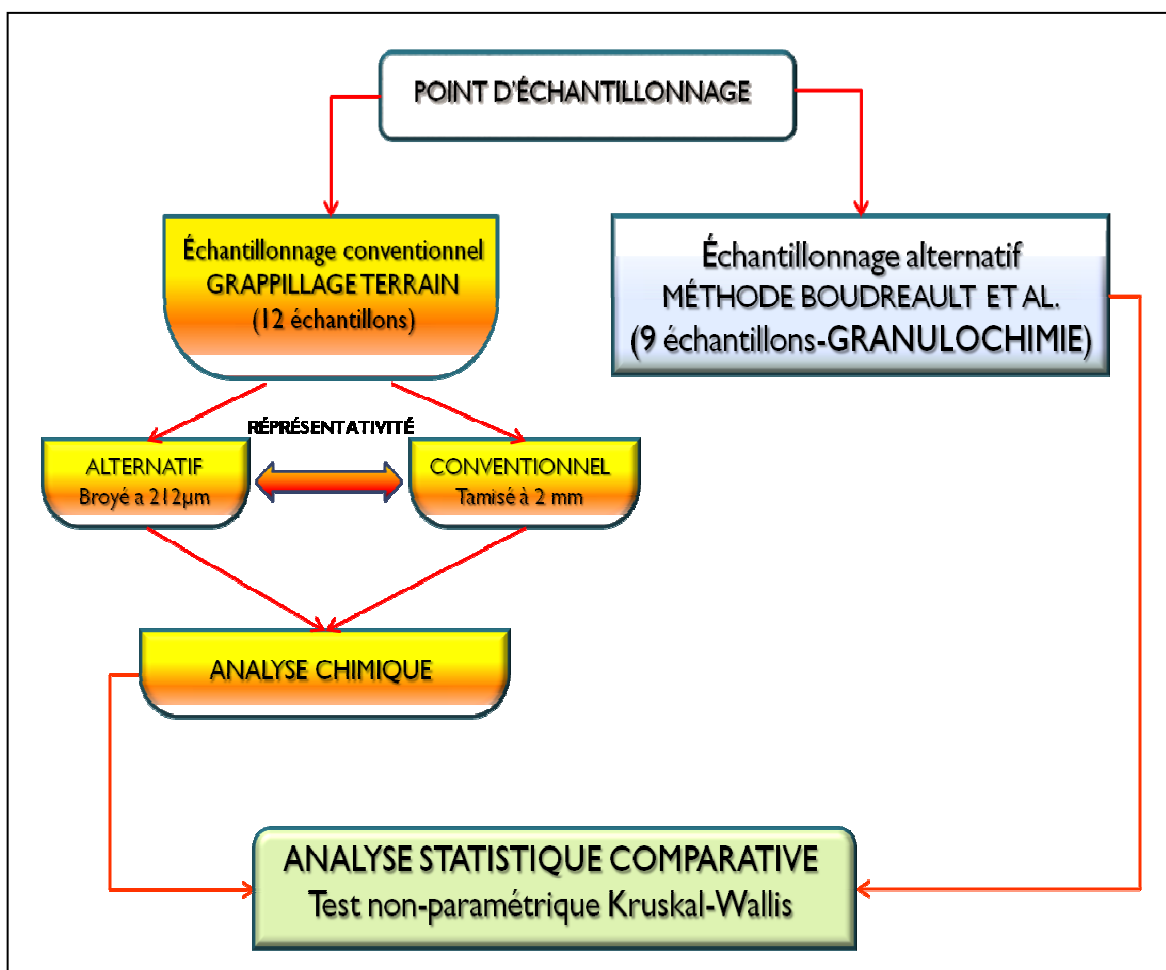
POINT D'ÉCHANTILLONNAGE

Échantillonnage conventionnel
GRAPPILLAGE TERRAIN
(12 échantillons)

Échantillonnage alternatif
MÉTHODE BOUDREAULT ET AL.
(9 échantillons-GRANULOCHIMIE)

RÉPRÉSENTATIVITÉ

ALTERNATIF
Broyé a 212µm

CONVENTIONNEL
Tamisé à 2 mm

ANALYSE CHIMIQUE

ANALYSE STATISTIQUE COMPARATIVE
Test non-paramétrique Kruskal-Wallis